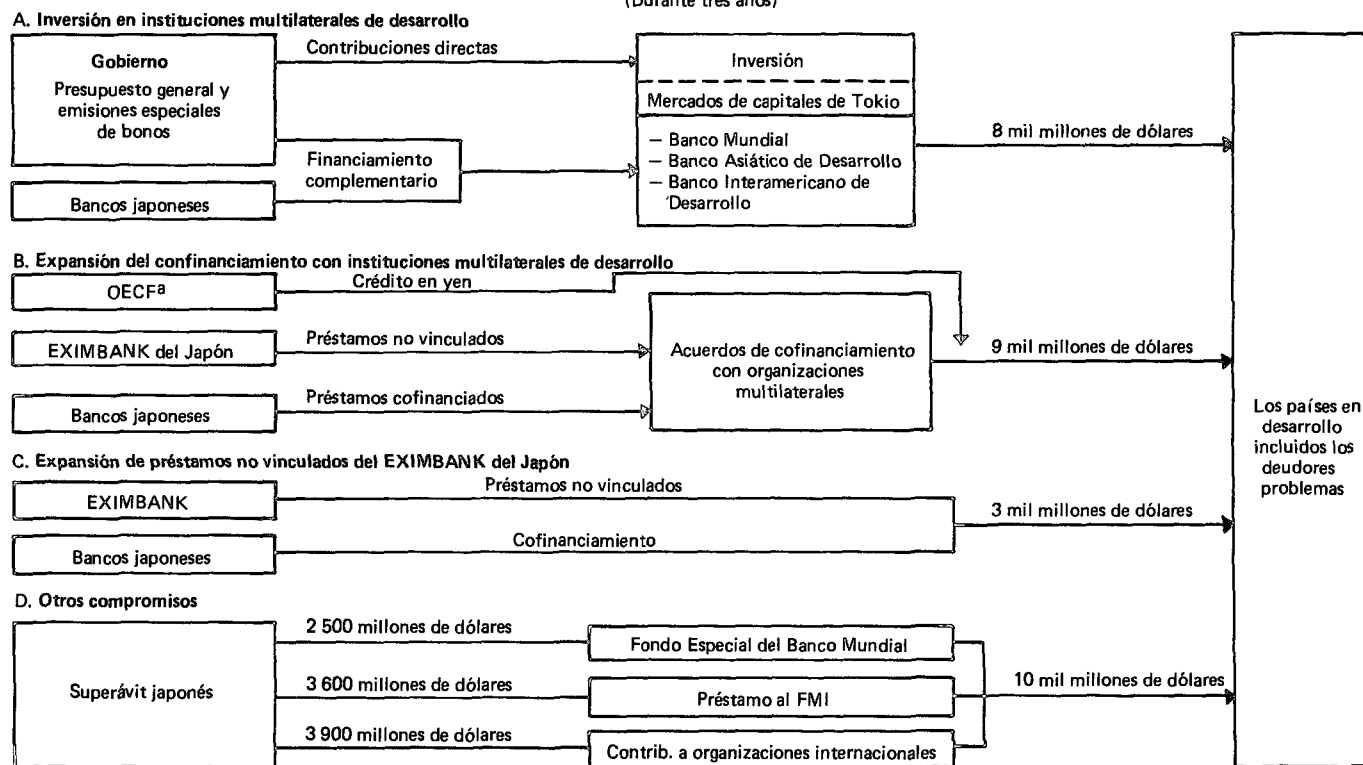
(Durante tres años)

A. Inversión en instituciones multilaterales de desarrollo

Gobierno
Presupuesto general y emisiones especiales de bonos

Contribuciones directas

Financiamiento complementario

Bancos japoneses

Inversión

Mercados de capitales de Tokio

— Banco Mundial
— Banco Asiático de Desarrollo
— Banco Interamericano de Desarrollo

8 mil millones de dólares

B. Expansión del confinanciamiento con instituciones multilaterales de desarrollo

OECF$^a$

Crédito en yen

EXIMBANK del Japón

Préstamos no vinculados

Bancos japoneses

Préstamos cofinanciados

Acuerdos de cofinanciamiento con organizaciones multilaterales

9 mil millones de dólares

C. Expansión de préstamos no vinculados del EXIMBANK del Japón

EXIMBANK

Préstamos no vinculados

Bancos japoneses

Cofinanciamiento

3 mil millones de dólares

D. Otros compromisos

Superávit japonés

2 500 millones de dólares

Fondo Especial del Banco Mundial

3 600 millones de dólares

Préstamo al FMI

3 900 millones de dólares

Contrib. a organizaciones internacionales

10 mil millones de dólares

Los países en desarrollo incluidos los deudores problemas